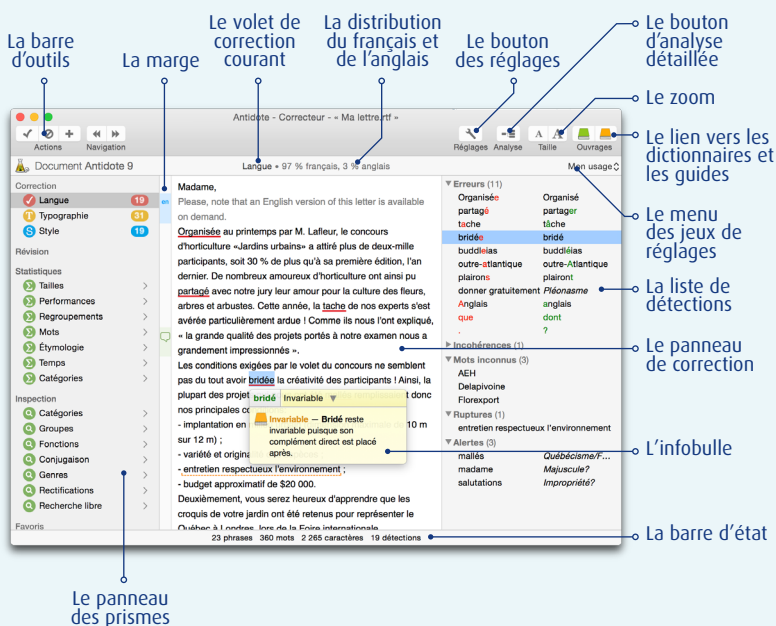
La barre d'outils

La marge

Le volet de correction courant

La distribution du français et de l'anglais

Le bouton des réglages

Le bouton d'analyse détaillée

Le zoom

Le lien vers les dictionnaires et les guides

Le menu des jeux de réglages

La liste de détections

Le panneau de correction

L'infobulle

La barre d'état

Le panneau des prismes

Antidote - Correcteur - « Ma lettre.rtf »

Actions Navigation

Réglages Analyse Taille Ouvrages

Document Antidote 9

Langue • 97 % français, 3 % anglais

Mon usage

Correction
Langue 19
Typographie 31
Style 19

Révision

Statistiques
Tailles
Performances
Regroupements
Mots
Étymologie
Temps
Catégories

Inspection
Catégories
Groupes
Fonctions
Conjugaison
Genres
Rectifications
Recherche libre

Favoris

en

Madame,
Please, note that an English version of this letter is available on demand.

Organisée au printemps par M. Lafleur, le concours d'horticulture «Jardins urbains» a attiré plus de deux-mille participants, soit 30 % de plus qu'à sa première édition, l'an dernier. De nombreux amoureux d'horticulture ont ainsi pu partagé avec notre jury leur amour pour la culture des fleurs, arbres et arbustes. Cette année, la tache de nos experts s'est avérée particulièrement ardue ! Comme ils nous l'ont expliqué, « la grande qualité des projets portés à notre examen nous a grandement impressionnés ».

Les conditions exigées par le volet du concours ne semblent pas du tout avoir bridée la créativité des participants ! Ainsi, la plupart des projet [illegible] donc nos principales co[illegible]
- implantation en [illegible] 10 m sur 12 m) ;
- variété et origina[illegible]
- entretien respectueux l'environnement ;
- budget approximatif de $20 000.
Deuxièmement, vous serez heureux d'apprendre que les croquis de votre jardin ont été retenus pour représenter le Québec à Londres, lors de la Foire internationale

bridé Invariable

Invariable — Bridé reste invariable puisque son complément direct est placé après.

Erreurs (11)
Organisée | Organisé
partagé | partager
tache | tâche
bridée | bridé
buddléias | buddléias
outre-atlantique | outre-Atlantique
plairons | plairont
donner gratuitement | Pléonasme
Anglais | anglais
que | dont
. | ?

Incohérences (1)

Mots inconnus (3)
AEH
Delapivoine
Florexport

Ruptures (1)
entretien respectueux l'environnement

Alertes (3)
mallés | Québécisme/F...
madame | Majuscule?
salutations | Impropriété?

23 phrases 360 mots 2 265 caractères 19 détections